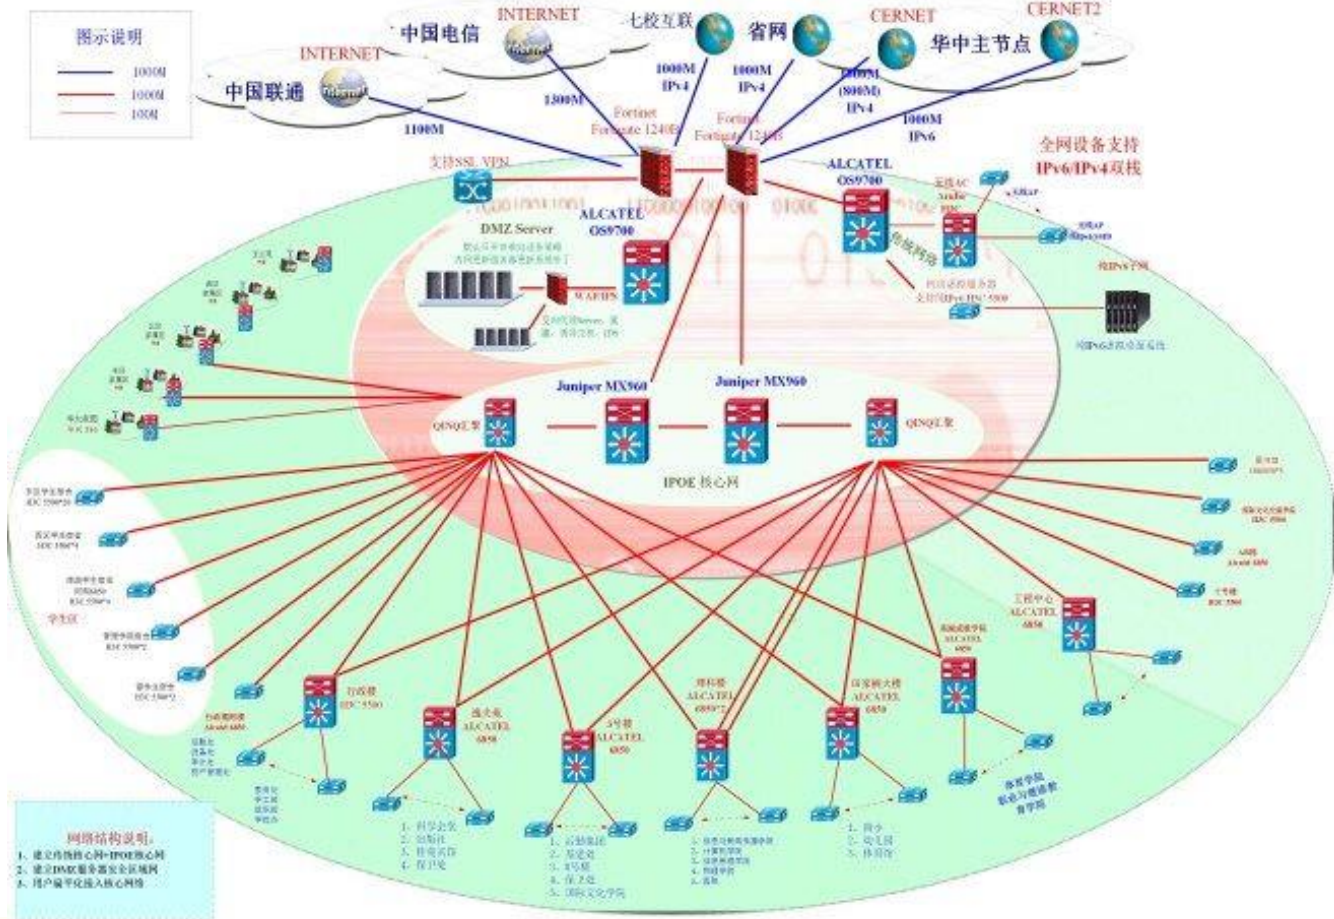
图示说明
10000M
1000M
100M

INTERNET
中国联通
1100M
中国电信
INTERNET
1300M
七校互联
1000M
IPv4
省网
1000M
IPv4
CERNET
1000M
(800M)
IPv4
CERNET2
华中主节点
1000M
IPv6
Fortinet
Fortigate 1240B
Fortinet
Fortigate 1240B
全网设备支持
IPv6/IPv4双栈
支持SSL VPN
ALCATEL
OS9700
ALCATEL
OS9700
DMZ Server
WAF防
Juniper MX960
Juniper MX960
QINQ汇聚
QINQ汇聚
IPOE 核心网
学生区
行政楼
H3C 5500
逸夫楼
ALCATEL
6850
3号楼
ALCATEL
6850
理科楼
ALCATEL
6850
ALCATEL
6850
ALCATEL
6850
工程中心
ALCATEL
6850
体育学院
职业与继续教育学院
1、图书馆
2、幼儿园
3、体育馆
网络结构说明：
1、建立传统核心网+IPOE核心网
2、建立DMZ服务器安全区域网
3、用户扁平化接入核心网络